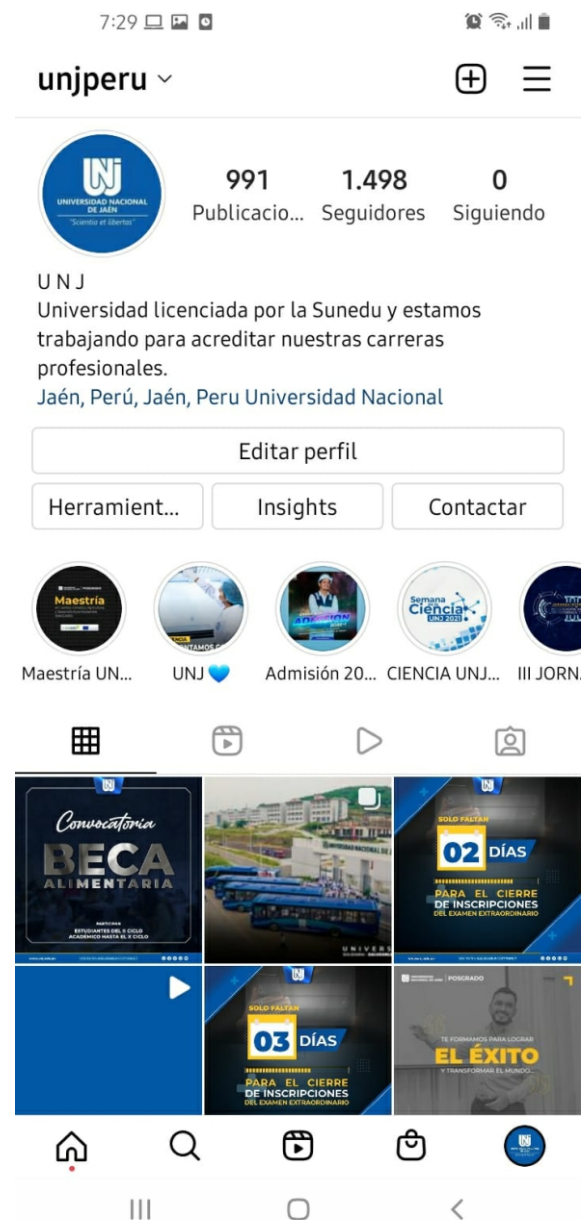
7:29

unjperu

UNIVERSIDAD NACIONAL DE JAÉN
"Scientia et libertas"

991
Publicacio...

1.498
Seguidores

0
Siguiendo

U N J
Universidad licenciada por la Sunedu y estamos trabajando para acreditar nuestras carreras profesionales.
Jaén, Perú, Jaén, Peru Universidad Nacional

Editar perfil

Herramient...
Insights
Contactar

Maestría
Semana Ciencia UNJ 2021

Maestría UN...
UNJ 💙
Admisión 20...
CIENCIA UNJ...
III JORN

Convocatoria
BECA
ALIMENTARIA
ESTUDIANTES DEL II CICLO ACADÉMICO HASTA EL X CICLO

UNIVERSIDAD NACIONAL DE

SOLO FALTAN
02 DÍAS
PARA EL CIERRE DE INSCRIPCIONES
DEL EXAMEN EXTRAORDINARIO

SOLO FALTAN
03 DÍAS
PARA EL CIERRE DE INSCRIPCIONES
DEL EXAMEN EXTRAORDINARIO

POSGRADO
TE FORMAMOS PARA LOGRAR
EL ÉXITO
Y TRANSFORMAR EL MUNDO...